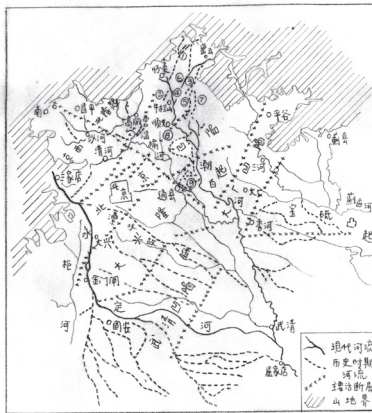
南
昌平
沙河
清河
温榆河
孙河
顺义
怀柔
平谷
潮
白
河
鲍丘河
三家店
大兴
安定
凉水河
固安
永定河
白沟
廊坊
武清
香河
三河
大厂
通县
燕山
潞
蓟
运河
平谷
新
赶
河
拒
河
现代河流
历史时期河流
遗址
山地

现代河流
历史时期河流
河流
遗址断层
山地界